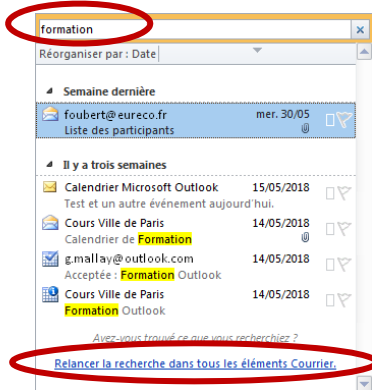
formation ×

Réorganiser par : Date

Semaine dernière

foubert@eureco.fr mer. 30/05
Liste des participants

Il y a trois semaines

Calendrier Microsoft Outlook 15/05/2018
Test et un autre événement aujourd'hui.

Cours Ville de Paris 14/05/2018
Calendrier de Formation

g.mallay@outlook.com 14/05/2018
Acceptée : Formation Outlook

Cours Ville de Paris 14/05/2018
Formation Outlook

Avez-vous trouvé ce que vous recherchiez ?

Relancer la recherche dans tous les éléments Courrier.